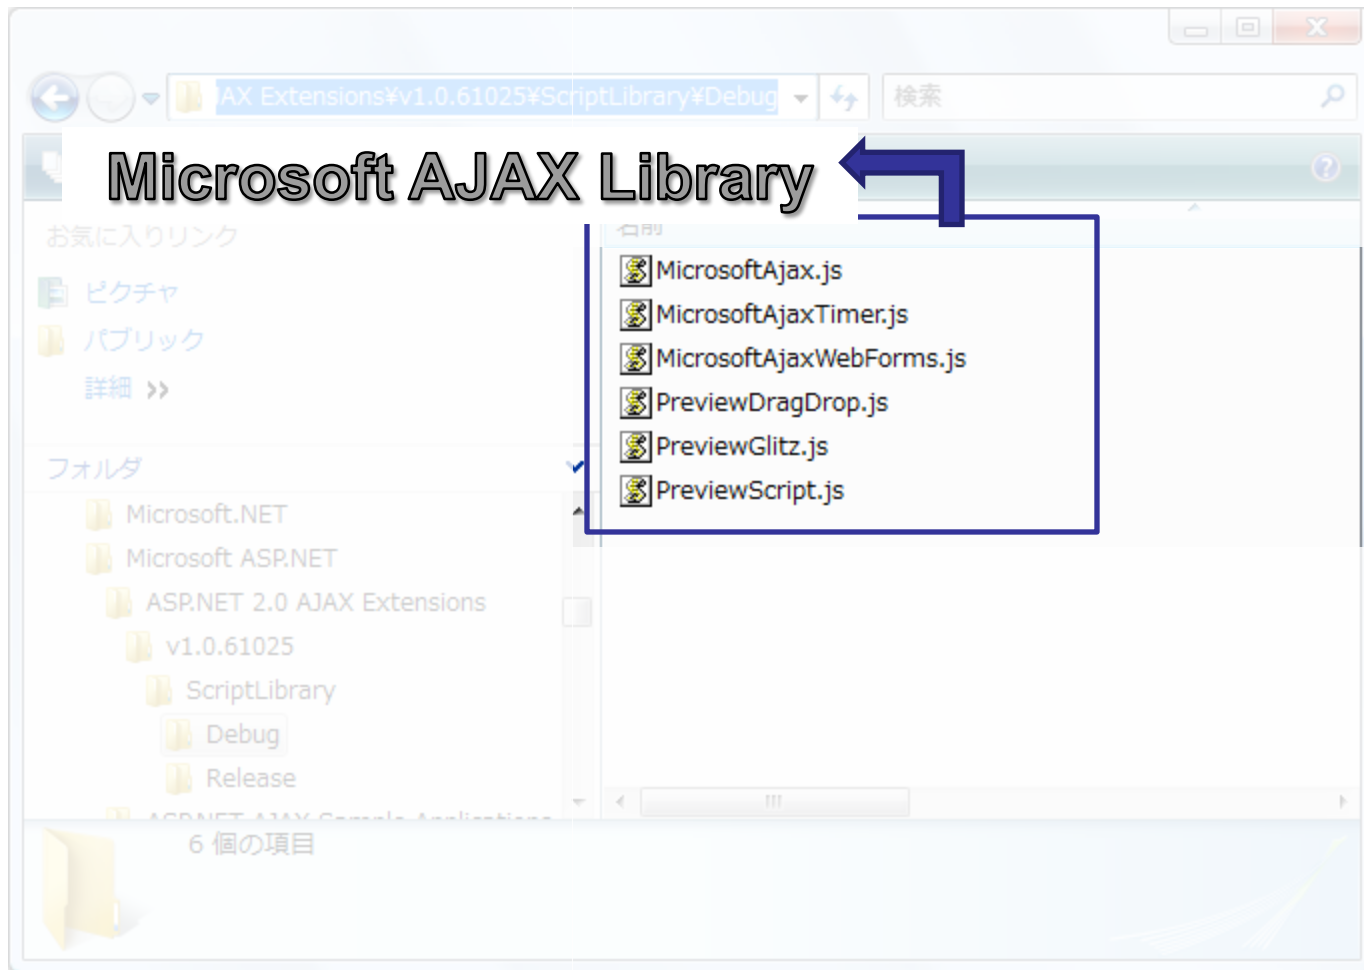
AX Extensions¥v1.0.61025¥ScriptLibrary¥Debug

検索

Microsoft AJAX Library

お気に入りリンク

ピクチャ

パブリック

詳細 >>

フォルダ

Microsoft.NET

Microsoft ASP.NET

ASP.NET 2.0 AJAX Extensions

v1.0.61025

ScriptLibrary

Debug

Release

名前

MicrosoftAjax.js

MicrosoftAjaxTimer.js

MicrosoftAjaxWebForms.js

PreviewDragDrop.js

PreviewGlitz.js

PreviewScript.js

6 個の項目